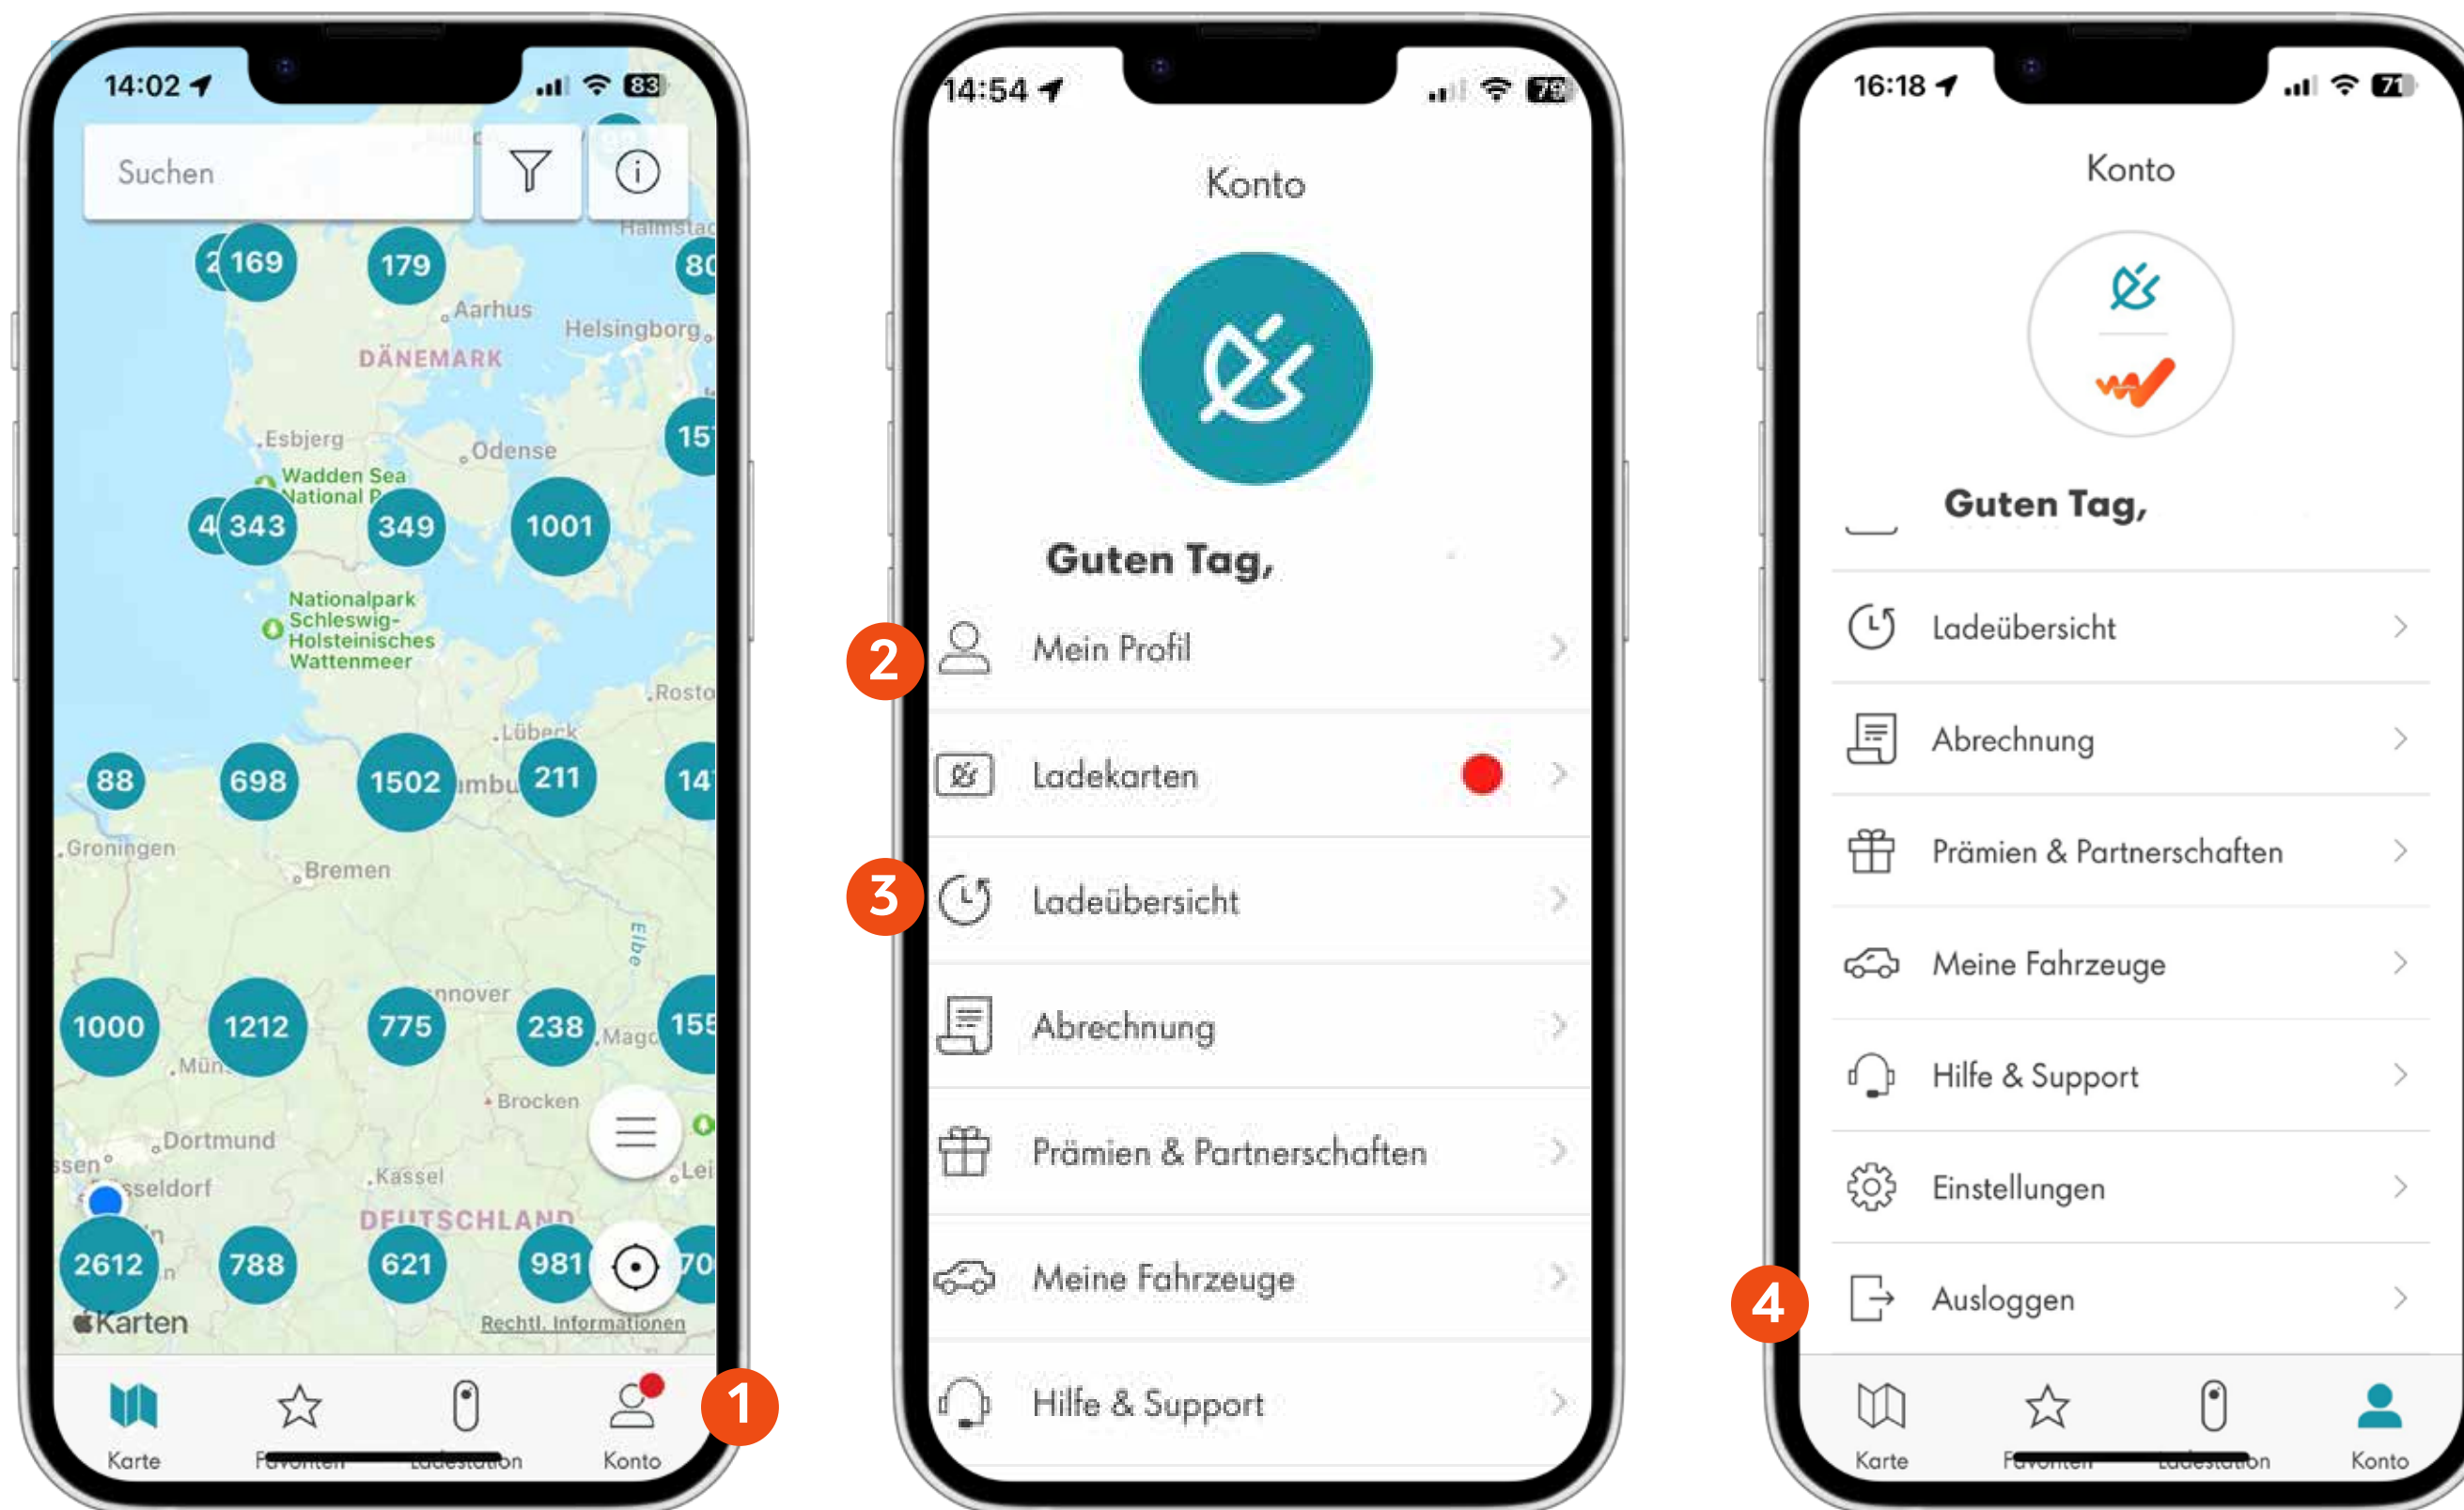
14:02 83

Suchen

169 179 80
Aarhus Helsingborg
DÄNEMARK
Esbjerg Odense
Wadden Sea National P
343 349 1001 15
Nationalpark Schleswig-Holsteinisches Wattenmeer
Rosto
Lübeck
88 698 1502 211 14
Groningen
Bremen
Elbe
nnover
1000 1212 775 238 155
Mag
Brocken
Dortmund
sseldorf
Kassel
Lei
DEUTSCHLAND
2612 788 621 981 70
Karten
Rechtl. Informationen

Karte Favoriten Ladestation Konto

1

14:54 79

Konto

Guten Tag,

2

Mein Profil

Ladekarten

3

Ladeübersicht

Abrechnung

Prämien & Partnerschaften

Meine Fahrzeuge

Hilfe & Support

16:18 71

Konto

Guten Tag,

Ladeübersicht

Abrechnung

Prämien & Partnerschaften

Meine Fahrzeuge

Hilfe & Support

Einstellungen

4

Ausloggen

Karte Favoriten Ladestation Konto